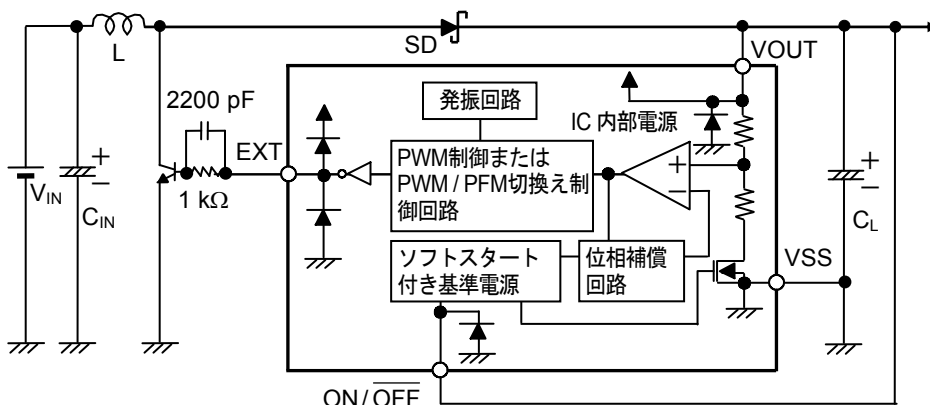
L

SD

VOUT

2200 pF

発振回路

IC 内部電源

EXT

PWM制御または PWM / PFM切換え制御回路

+

−

+

−

$V_{IN}$

$C_{IN}$

1 kΩ

+

−

$C_L$

ソフトスタート付き基準電源

位相補償回路

VSS

$ON/\overline{OFF}$